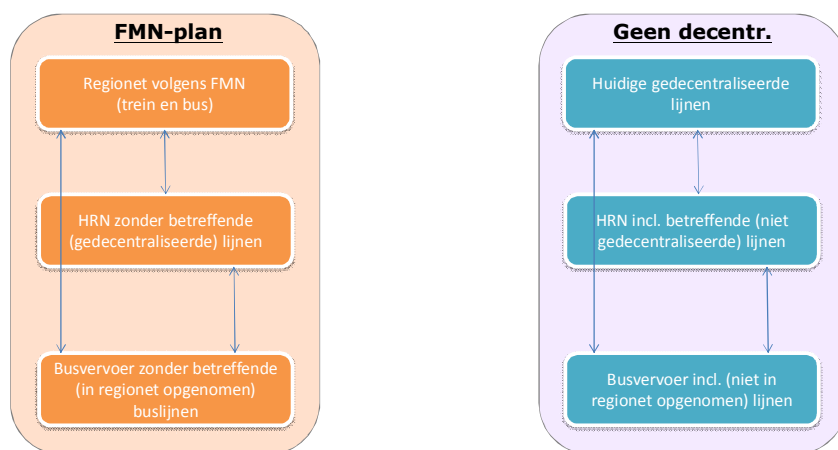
FMN-plan

Regionet volgens FMN (trein en bus)

HRN zonder betreffende (gedecentraliseerde) lijnen

Busvervoer zonder betreffende (in regionet opgenomen) buslijnen

Geen decentr.

Huidige gedecentraliseerde lijnen

HRN incl. betreffende (niet gedecentraliseerde) lijnen

Busvervoer incl. (niet in regionet opgenomen) lijnen